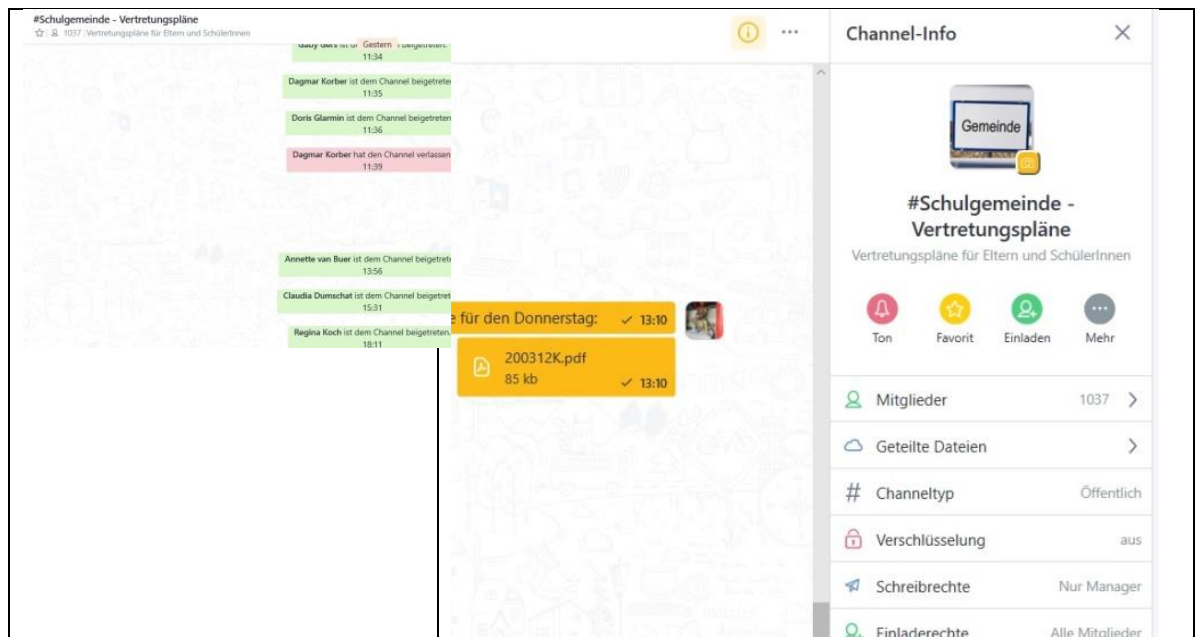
#Schulgemeinde - Vertretungspläne
1037 | Vertretungspläne für Eltern und SchülerInnen

Gaby Gers ist d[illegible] Gestern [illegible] beigetreten.
11:34

Dagmar Korber ist dem Channel beigetreten
11:35

Doris Glarmin ist dem Channel beigetreten
11:36

Dagmar Korber hat den Channel verlassen
11:39

Annette van Buer ist dem Channel beigetreten
13:56

Claudia Dumschat ist dem Channel beigetreten
15:31

Regina Koch ist dem Channel beigetreten
18:11

e für den Donnerstag: ✓ 13:10

200312K.pdf
85 kb ✓ 13:10

Channel-Info

Gemeinde

#Schulgemeinde - Vertretungspläne
Vertretungspläne für Eltern und SchülerInnen

Ton
Favorit
Einladen
Mehr

Mitglieder 1037
Geteilte Dateien
Channeltyp Öffentlich
Verschlüsselung aus
Schreibrechte Nur Manager
Einladerechte Alle Mitglieder